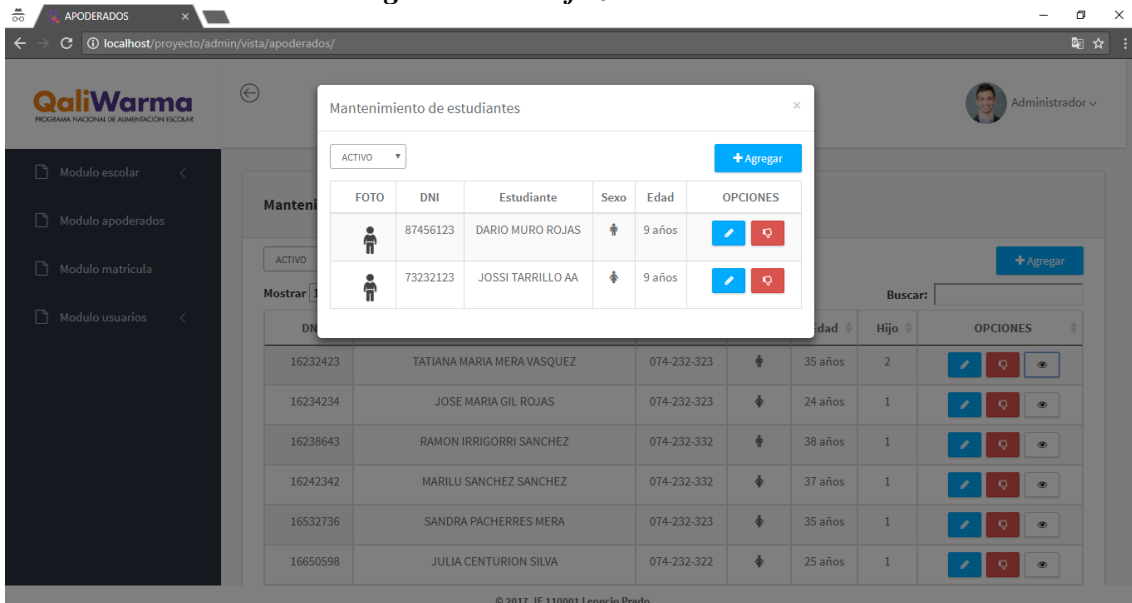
APODERADOS ×

localhost/proyecto/admin/vista/apoderados/

QaliWarma
PROGRAMA NACIONAL DE ALIMENTACIÓN ESCOLAR

Administrador

Modulo escolar
Modulo apoderados
Modulo matricula
Modulo usuarios

Manteni

ACTIVO

Mostrar 1

+ Agregar

Buscar:

Mantenimiento de estudiantes ×

ACTIVO

+ Agregar

| FOTO | DNI | Estudiante | Sexo | Edad | OPCIONES |
|---|---|---|---|---|---|
| | 87456123 | DARIO MURO ROJAS | | 9 años | |
| | 73232123 | JOSSI TARRILLO AA | | 9 años | |

| DN | | | | Edad | Hijo | OPCIONES |
|---|---|---|---|---|---|---|
| 16232423 | TATIANA MARIA MERA VASQUEZ | 074-232-323 | | 35 años | 2 | |
| 16234234 | JOSE MARIA GIL ROJAS | 074-232-323 | | 24 años | 1 | |
| 16238643 | RAMON IRRIGORRI SANCHEZ | 074-232-332 | | 38 años | 1 | |
| 16242342 | MARILU SANCHEZ SANCHEZ | 074-232-332 | | 37 años | 1 | |
| 16532736 | SANDRA PACHERRES MERA | 074-232-323 | | 35 años | 1 | |
| 16650598 | JULIA CENTURION SILVA | 074-232-322 | | 25 años | 1 | |

© 2017 IE 110001 Leoncio Prado